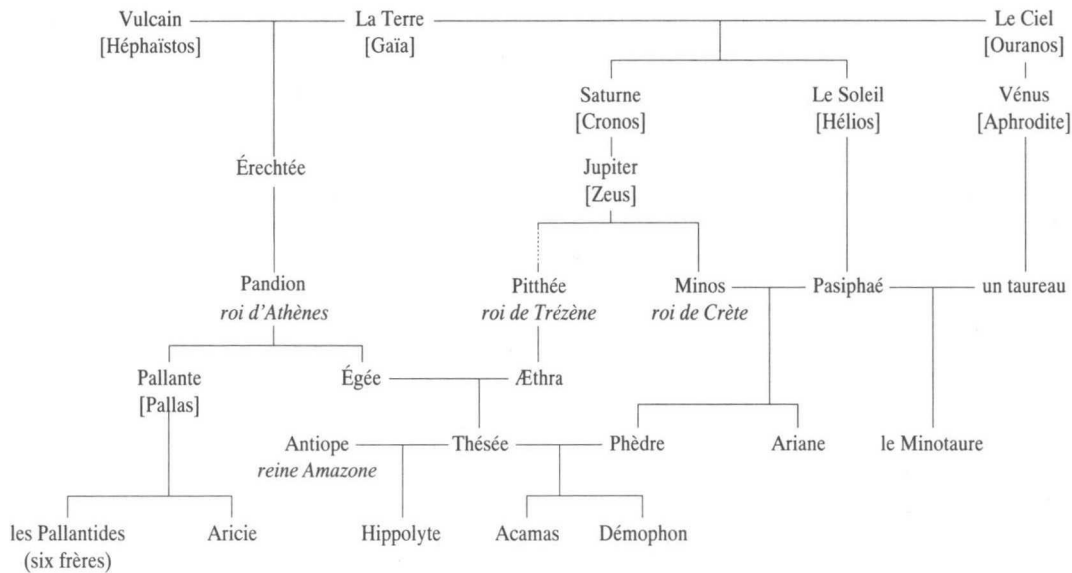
Vulcain
[Héphaïstos]

La Terre
[Gaïa]

Le Ciel
[Ouranos]

Saturne
[Cronos]

Le Soleil
[Hélios]

Vénus
[Aphrodite]

Érechtée

Jupiter
[Zeus]

Pandion
*roi d'Athènes*

Pitthée
*roi de Trézène*

Minos
*roi de Crète*

Pasiphaé

un taureau

Pallante
[Pallas]

Égée

Æthra

Antiope
*reine Amazone*

Thésée

Phèdre

Ariane

le Minotaure

les Pallantides
(six frères)

Aricie

Hippolyte

Acamas

Démophon